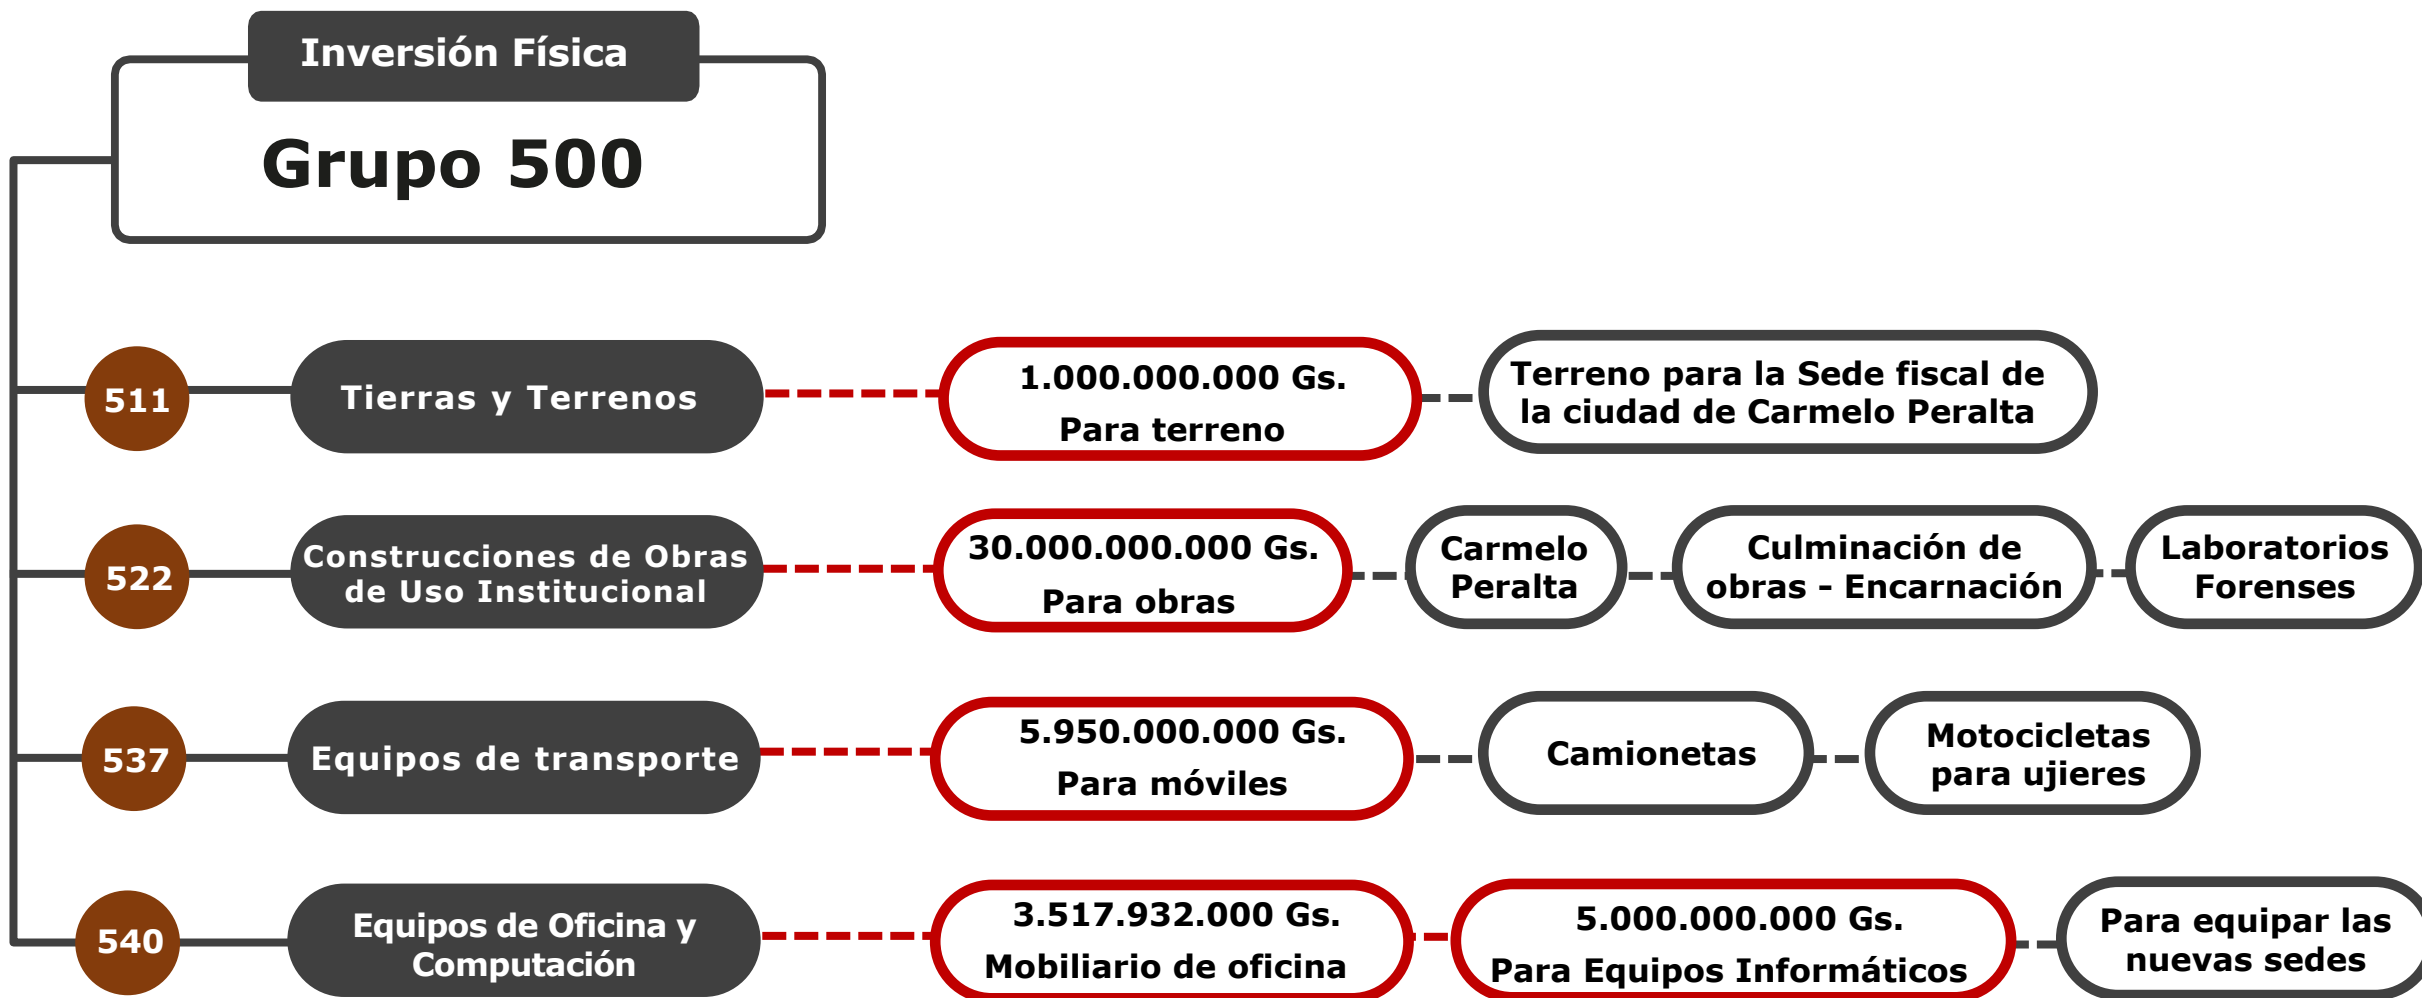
Inversión Física

Grupo 500

511

Tierras y Terrenos

1.000.000.000 Gs.
Para terreno

Terreno para la Sede fiscal de la ciudad de Carmelo Peralta

522

Construcciones de Obras de Uso Institucional

30.000.000.000 Gs.
Para obras

Carmelo Peralta

Culminación de obras - Encarnación

Laboratorios Forenses

537

Equipos de transporte

5.950.000.000 Gs.
Para móviles

Camionetas

Motocicletas para ujieres

540

Equipos de Oficina y Computación

3.517.932.000 Gs.
Mobiliario de oficina

5.000.000.000 Gs.
Para Equipos Informáticos

Para equipar las nuevas sedes